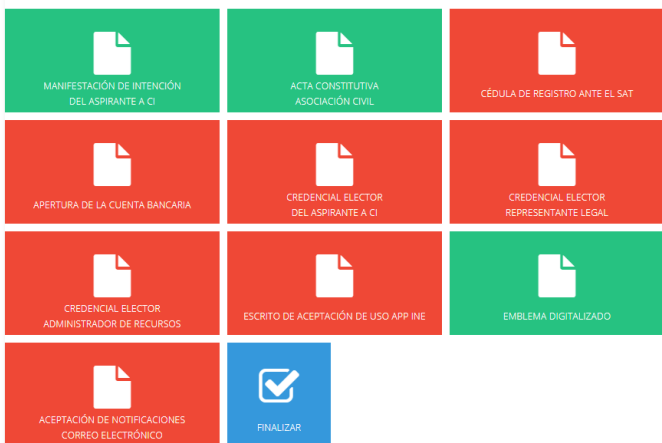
MANIFESTACIÓN DE INTENCIÓN DEL ASPIRANTE A CI

ACTA CONSTITUTIVA ASOCIACIÓN CIVIL

CÉDULA DE REGISTRO ANTE EL SAT

APERTURA DE LA CUENTA BANCARIA

CREDENCIAL ELECTOR DEL ASPIRANTE A CI

CREDENCIAL ELECTOR REPRESENTANTE LEGAL

CREDENCIAL ELECTOR ADMINISTRADOR DE RECURSOS

ESCRITO DE ACEPTACIÓN DE USO APP INE

EMBLEMA DIGITALIZADO

ACEPTACIÓN DE NOTIFICACIONES CORREO ELECTRÓNICO

FINALIZAR